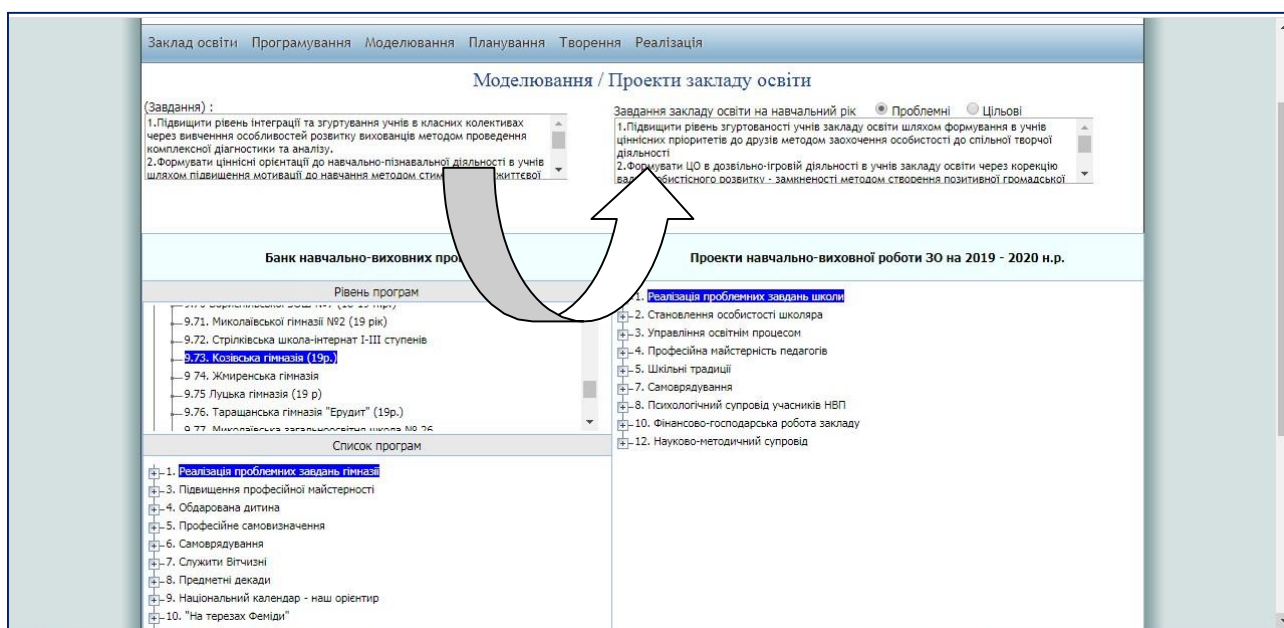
Заклад освіти Програмування Моделювання Планування Творення Реалізація

Моделювання / Проекти закладу освіти

(Завдання) :

1.Підвищити рівень інтеграції та згуртування учнів в класних колективах через вивчення особливостей розвитку вихованців методом проведення комплексної діагностики та аналізу.
2.Формувати ціннісні орієнтації до навчально-пізнавальної діяльності в учнів шляхом підвищення мотивації до навчання методом стим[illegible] життєвої

Завдання закладу освіти на навчальний рік Проблемні Цільові

1.Підвищити рівень згуртованості учнів закладу освіти шляхом формування в учнів ціннісних пріоритетів до друзів методом заохочення особистості до спільної творчої діяльності
2.Формувати ЦО в дозвільно-ігровій діяльності в учнів закладу освіти через корекцію ва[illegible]обистісного розвитку - замкненості методом створення позитивної громадської

Банк навчально-виховних про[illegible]

Проекти навчально-виховної роботи ЗО на 2019 - 2020 н.р.

Рівень програм

9.71. Миколаївської гімназії №2 (19 рік)
9.72. Стрілківська школа-інтернат І-ІІІ ступенів
9.73. Козівська гімназія (19р.)
9 74. Жмиренська гімназія
9.75 Луцька гімназія (19 р)
9.76. Таращанська гімназія "Ерудит" (19р.)
9.77. Миколаївська загальноосвітня школа № 26

Список програм

1. Реалізація проблемних завдань гімназії
3. Підвищення професійної майстерності
4. Обдарована дитина
5. Професійне самовизначення
6. Самоврядування
7. Служити Вітчизні
8. Предметні декади
9. Національний календар - наш орієнтир
10. "На терезах Феміди"

1. Реалізація проблемних завдань школи
2. Становлення особистості школяра
3. Управління освітнім процесом
4. Професійна майстерність педагогів
5. Шкільні традиції
7. Самоврядування
8. Психологічний супровід учасників НВП
10. Фінансово-господарська робота закладу
12. Науково-методичний супровід